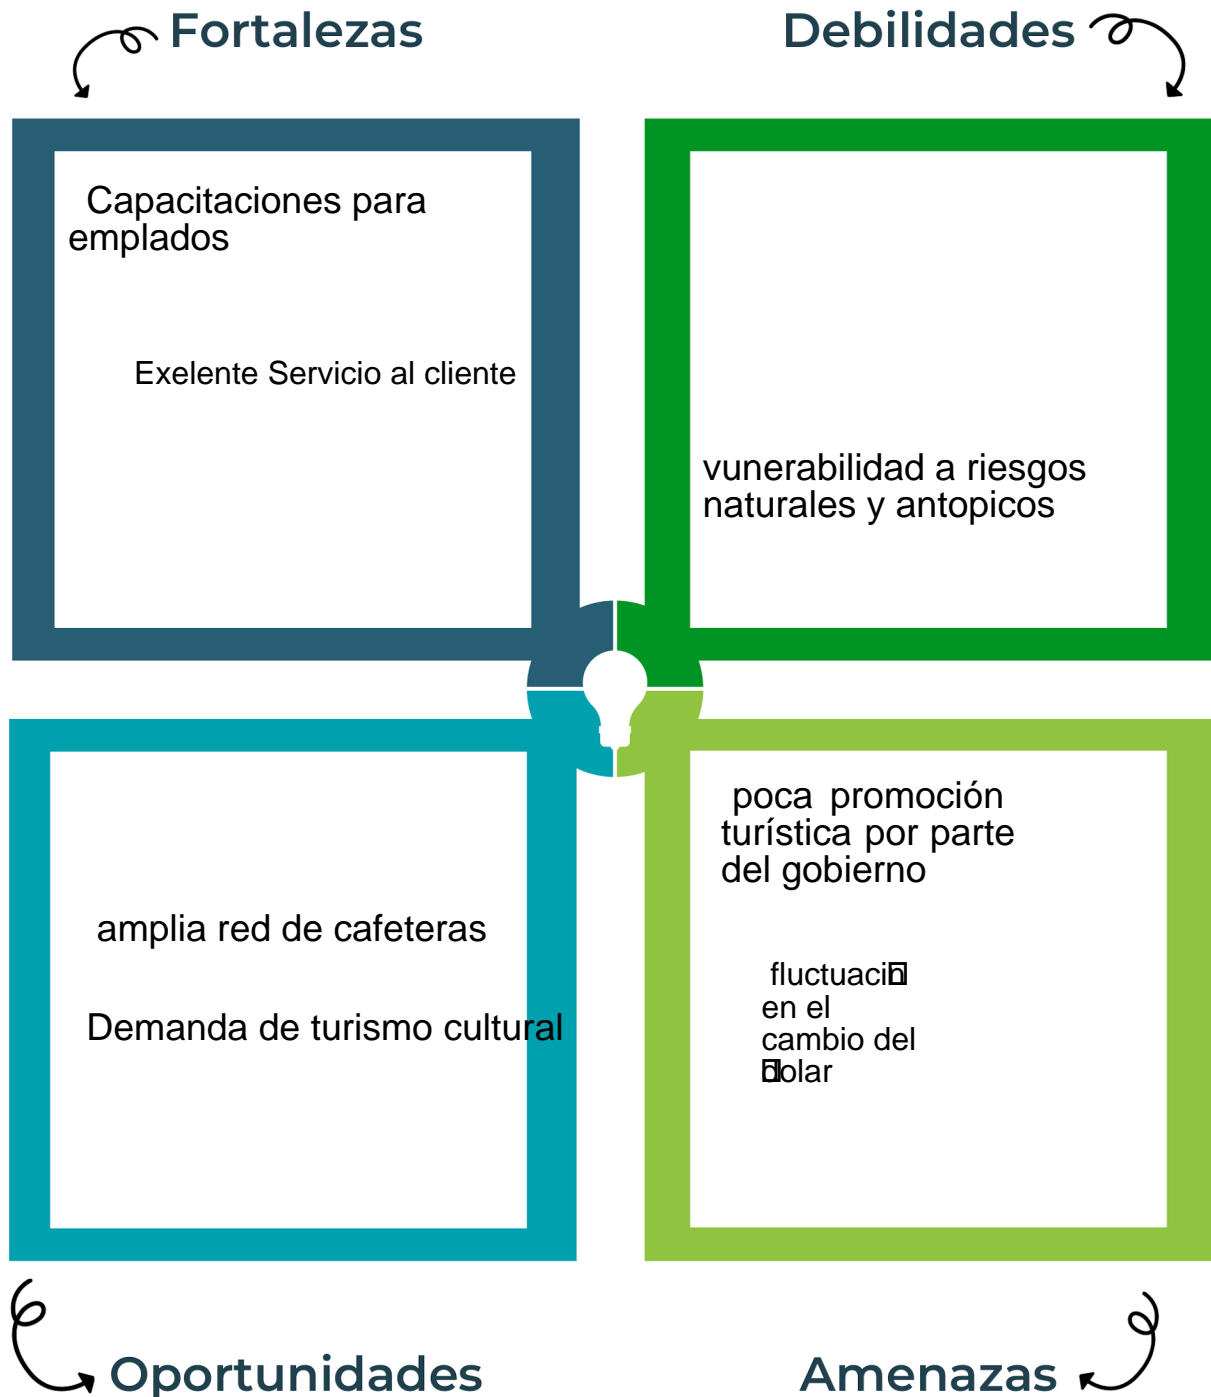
Fortalezas

Debilidades

Capacitaciones para emplados

Exelente Servicio al cliente

vunerabilidad a riesgos naturales y antopicos

amplia red de cafeteras

Demanda de turismo cultural

poca promoción turística por parte del gobierno

fluctuaci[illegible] en el cambio del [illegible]olar

Oportunidades

Amenazas